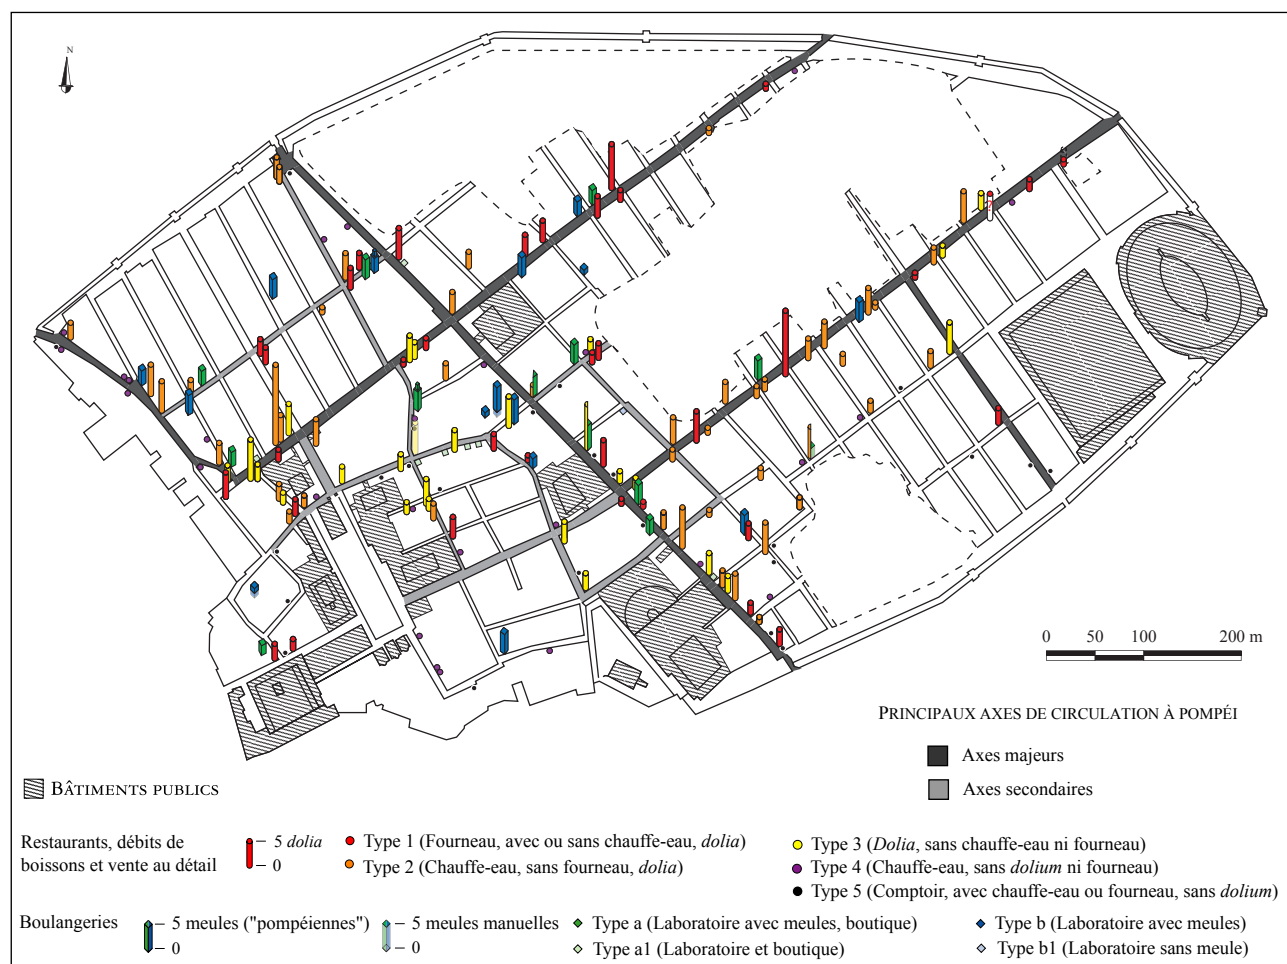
N

0 50 100 200 m

PRINCIPAUX AXES DE CIRCULATION À POMPÉI

Axes majeurs

Axes secondaires

BÂTIMENTS PUBLICS

Restaurants, débits de boissons et vente au détail

– 5 *dolia*
– 0

Type 1 (Fourneau, avec ou sans chauffe-eau, *dolia*)

Type 2 (Chauffe-eau, sans fourneau, *dolia*)

Type 3 (*Dolia*, sans chauffe-eau ni fourneau)

Type 4 (Chauffe-eau, sans *dolium* ni fourneau)

Type 5 (Comptoir, avec chauffe-eau ou fourneau, sans *dolium*)

Boulangeries

– 5 meules ("pompéiennes")
– 0

– 5 meules manuelles
– 0

Type a (Laboratoire avec meules, boutique)

Type a1 (Laboratoire et boutique)

Type b (Laboratoire avec meules)

Type b1 (Laboratoire sans meule)